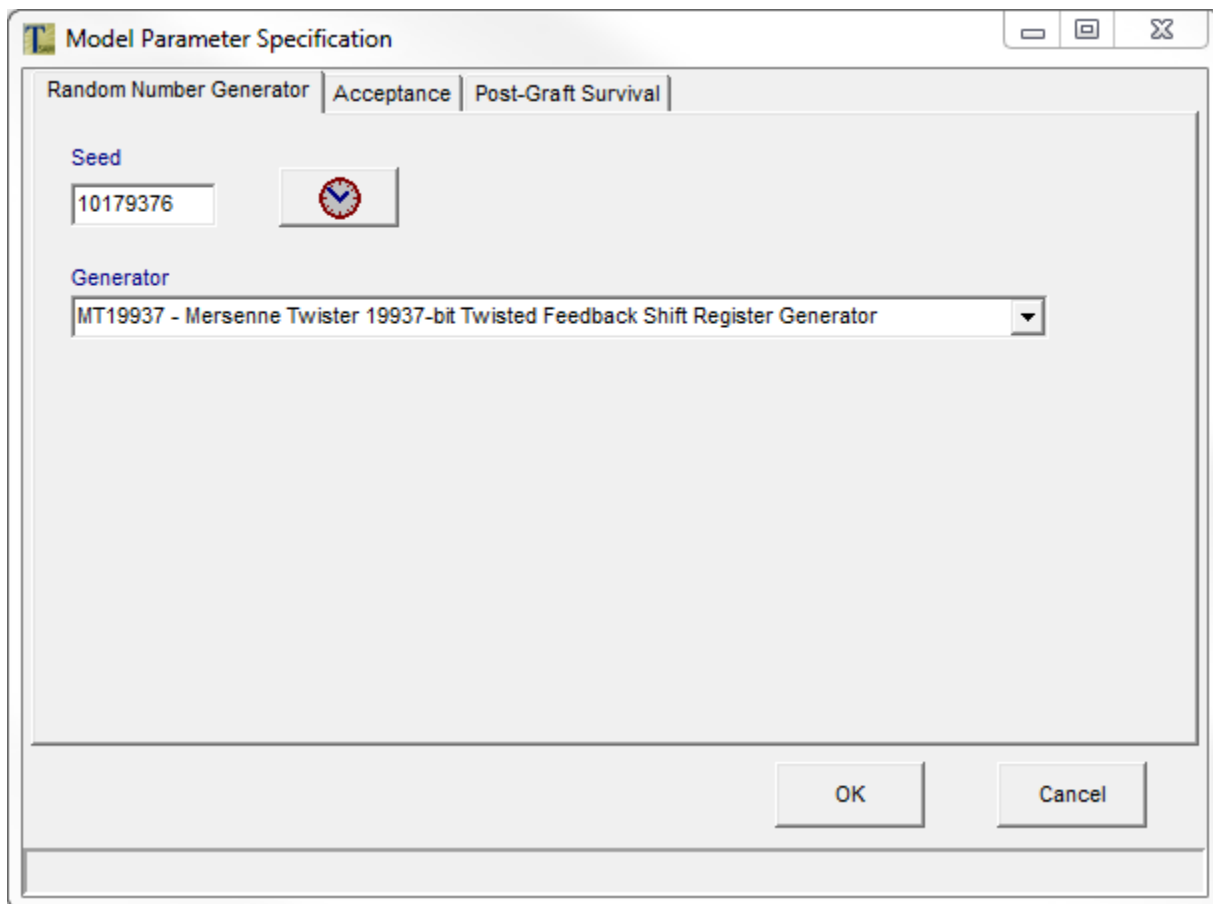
Model Parameter Specification

Random Number Generator | Acceptance | Post-Graft Survival

Seed
10179376

Generator
MT19937 - Mersenne Twister 19937-bit Twisted Feedback Shift Register Generator

OK
Cancel